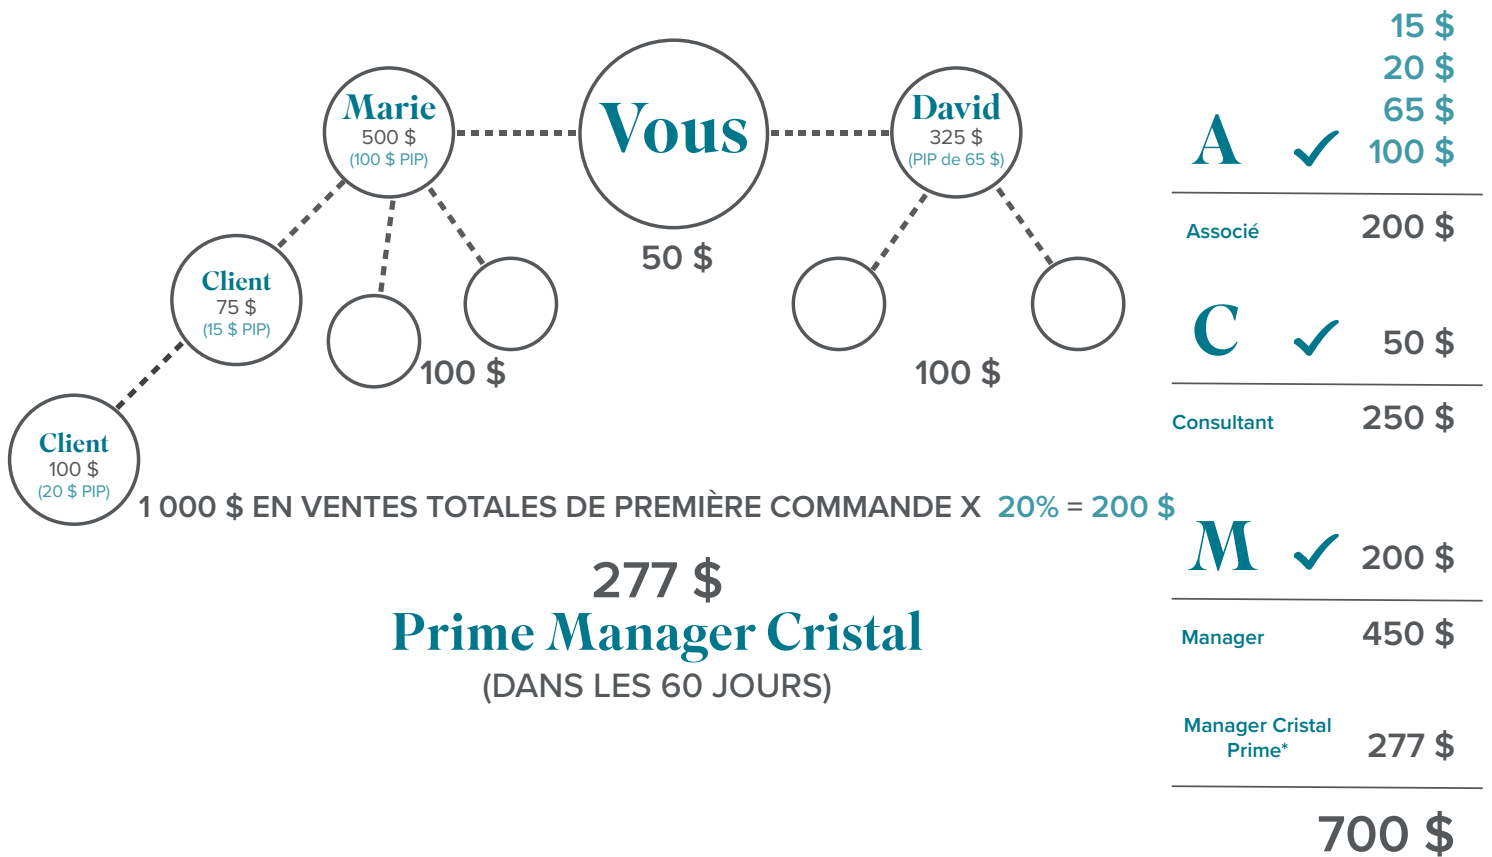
Marie
500 $
(100 $ PIP)

Vous

David
325 $
(PIP de 65 $)

50 $

Client
75 $
(15 $ PIP)

100 $

100 $

Client
100 $
(20 $ PIP)

1 000 $ EN VENTES TOTALES DE PREMIÈRE COMMANDE X 20% = 200 $

277 $
Prime Manager Cristal
(DANS LES 60 JOURS)

15 $
20 $
65 $
A ✓ 100 $

Associé 200 $

C ✓ 50 $

Consultant 250 $

M ✓ 200 $

Manager 450 $

Manager Cristal Prime* 277 $

700 $